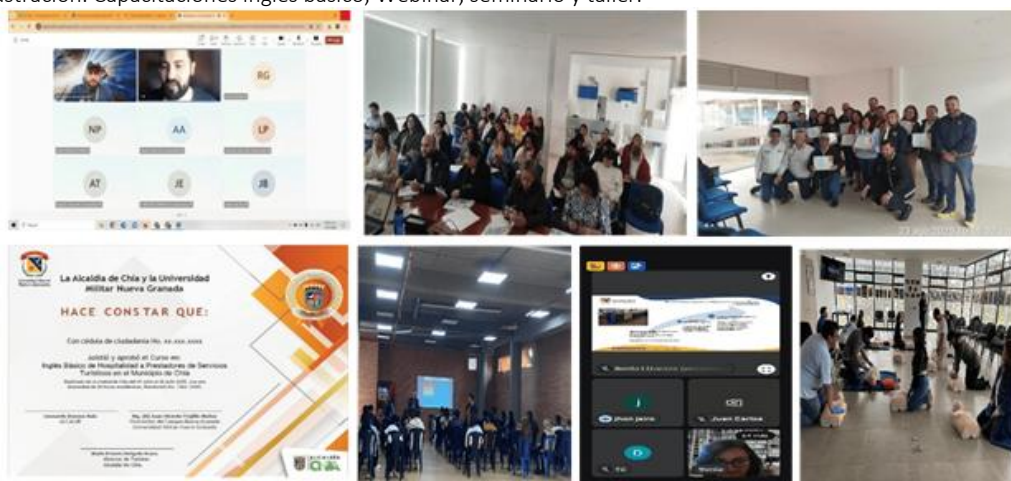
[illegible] Capacitaciones inglés básico, Webinar, seminario y taller.

RG

NP AA LP

AT JE JB

La Alcaldía de Chía y la Universidad Militar Nueva Granada

HACE CONSTAR QUE:

Con cédula de ciudadanía No. xx.xxx.xxxx

Asistió y aprobó el Curso en: Inglés Básico de Hospitalidad a Prestadores de Servicios Turísticos en el Municipio de Chía

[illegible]

Jhon Jairo

Juan Carlos